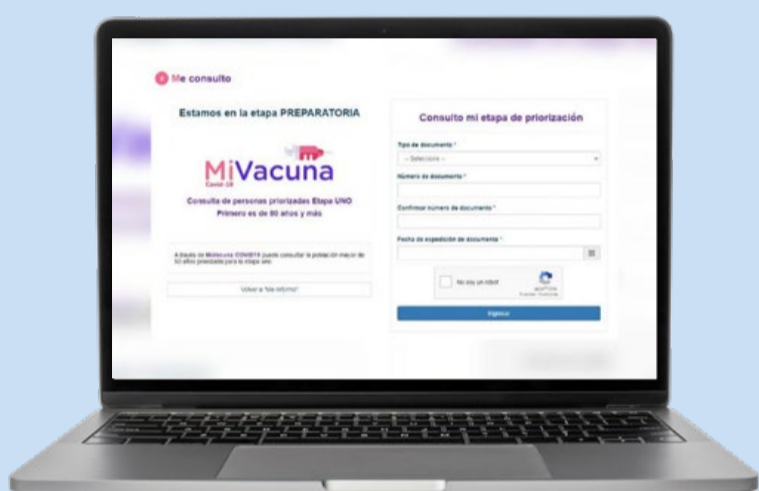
Me consulto

Estamos en la etapa PREPARATORIA

MiVacuna
Covid-19

Consulta de personas priorizadas Etapa UNO
Primero es de 80 años y más

A través de MiVacuna COVID19 puede consultar la población mayor de 80 años priorizada para la etapa uno.

Volver a "Me informo"

Consulto mi etapa de priorización

Tipo de documento *

-- Seleccione --

Número de documento *

Confirmar número de documento *

Fecha de expedición de documento *

No soy un robot

reCAPTCHA
Privacidad - Condiciones

Ingresar